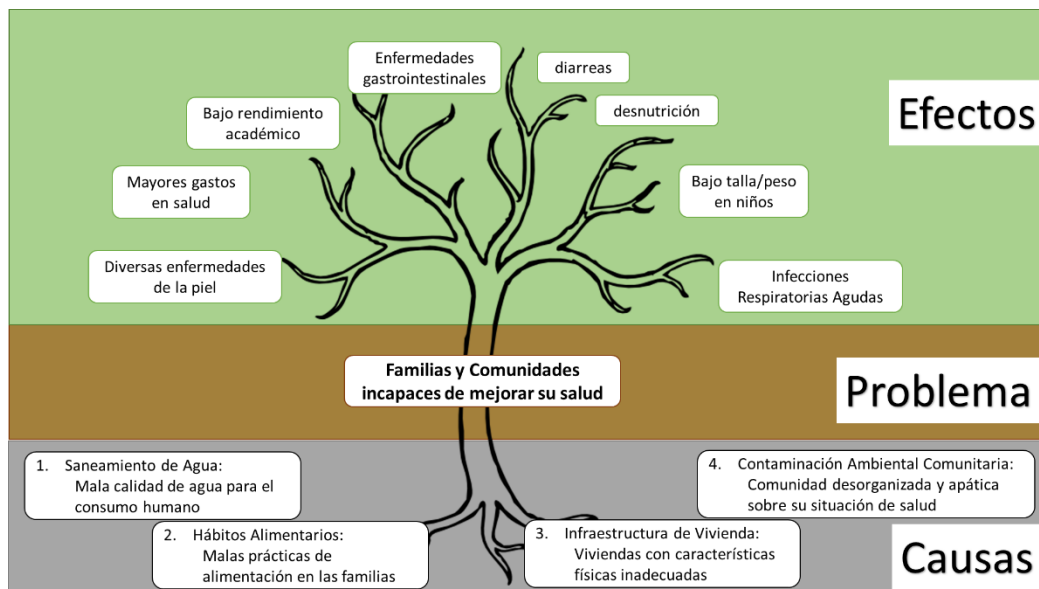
Efectos

Enfermedades gastrointestinales

diarreas

Bajo rendimiento académico

desnutrición

Mayores gastos en salud

Bajo talla/peso en niños

Diversas enfermedades de la piel

Infecciones Respiratorias Agudas

Problema

Familias y Comunidades incapaces de mejorar su salud

Causas

1. Saneamiento de Agua:
Mala calidad de agua para el consumo humano

4. Contaminación Ambiental Comunitaria:
Comunidad desorganizada y apática sobre su situación de salud

2. Hábitos Alimentarios:
Malas prácticas de alimentación en las familias

3. Infraestructura de Vivienda:
Viviendas con características físicas inadecuadas